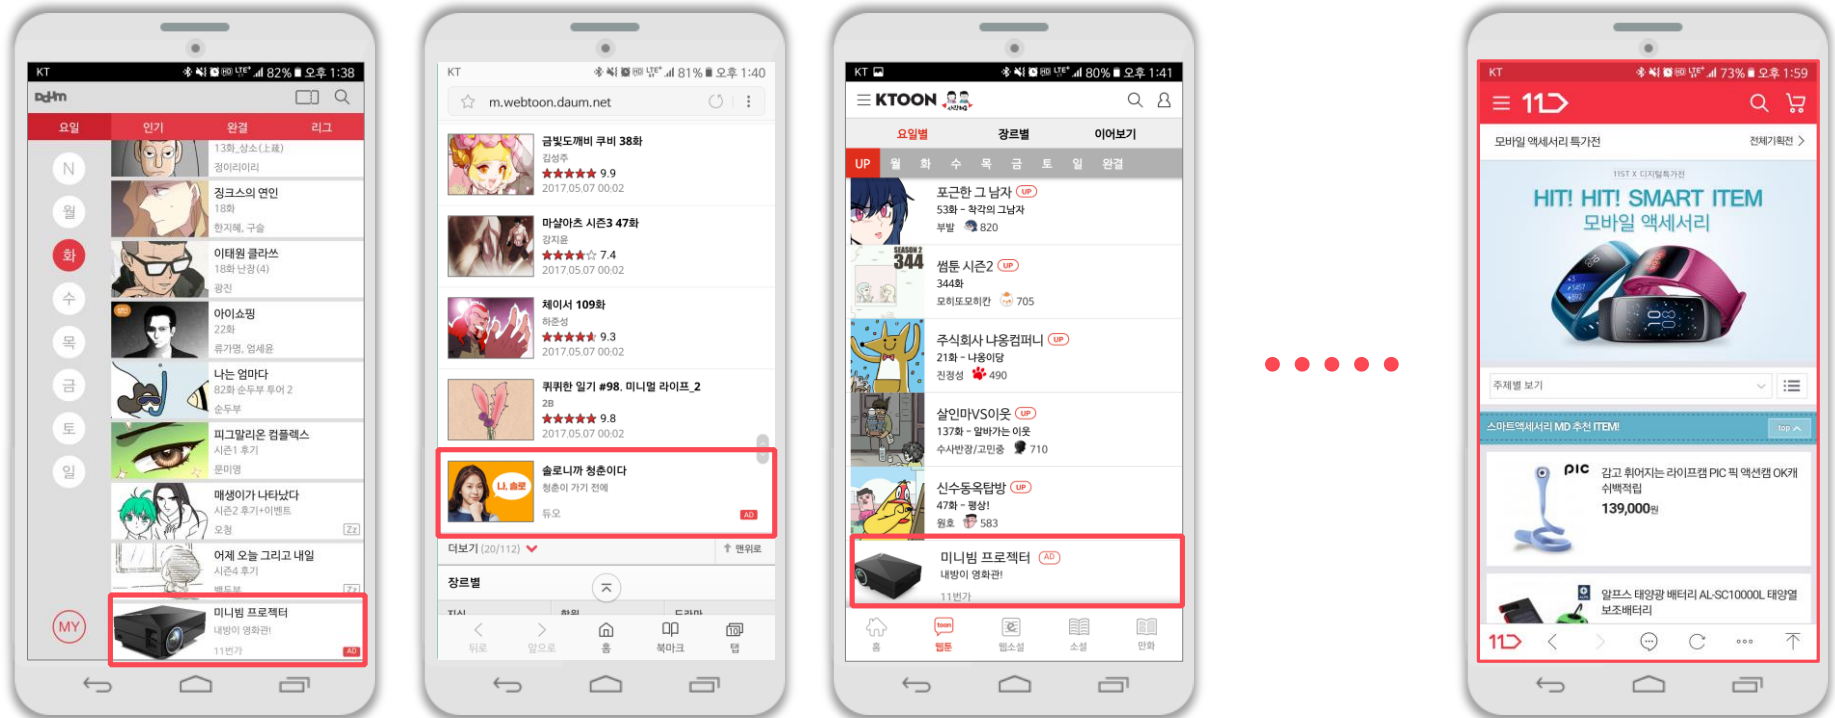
KT 82% 오후 1:38

Daum

요일 인기 완결 리그

N 월 화 수 목 금 토 일

13화_상소(上疏)
정이리이리

징크스의 연인
18화
한지혜, 구슬

이태원 클라쓰
18화 난장(4)
광진

아이쇼핑
22화
류가영, 엄세윤

나는 엄마다
82화 순두부 투어 2
순두부

피그말리온 컴플렉스
시즌1 후기
문미영

매생이가 나타났다
시즌2 후기+이벤트
오청

어제 오늘 그리고 내일
시즌4 후기

미니빔 프로젝터
내방이 영화관!
11번가
AD

MY

KT 81% 오후 1:40

m.webtoon.daum.net

금빛도깨비 쿠비 38화
김성주
9.9
2017.05.07 00:02

마살아츠 시즌3 47화
강지용
7.4
2017.05.07 00:02

체이서 109화
하준성
9.3
2017.05.07 00:02

쥐쥐한 일기 #98. 미니멀 라이프_2
2B
9.8
2017.05.07 00:02

솔로니까 청춘이다
청춘이 가기 전에
듀오
AD

더보기 (20/112) 맨위로

장르별

뒤로 앞으로 홈 북마크 탭

KT 80% 오후 1:41

KTOON

요일별 장르별 이어보기

UP 월 화 수 목 금 토 일 완결

포근한 그 남자 UP
53화 - 착각의 그남자
부밤 820

썸툰 시즌2 UP
344화
모히또모히칸 705

주식회사 냥콩컴퍼니 UP
21화 - 냥이당
진정성 490

살인마VS이웃 UP
137화 - 알바가는 이웃
수사반장/고민중 710

신수동옥탑방 UP
47화 - 평상!
원효 583

미니빔 프로젝터 AD
내방이 영화관!
11번가

홈 웹툰 웹소설 소설 만화

KT 73% 오후 1:59

11

모바일 액세서리 특가전 전체기획전 >

11ST X 디지털특가전
HIT! HIT! SMART ITEM
모바일 액세서리

주제별 보기

스마트액세서리 MD 추천 ITEM! top

PIC
감고 휘어지는 라이프캠 PIC 픽 액션캠 OK캐쉬백적립
139,000원

알프스 태양광 배터리 AL-SC10000L 태양열 보조배터리

11